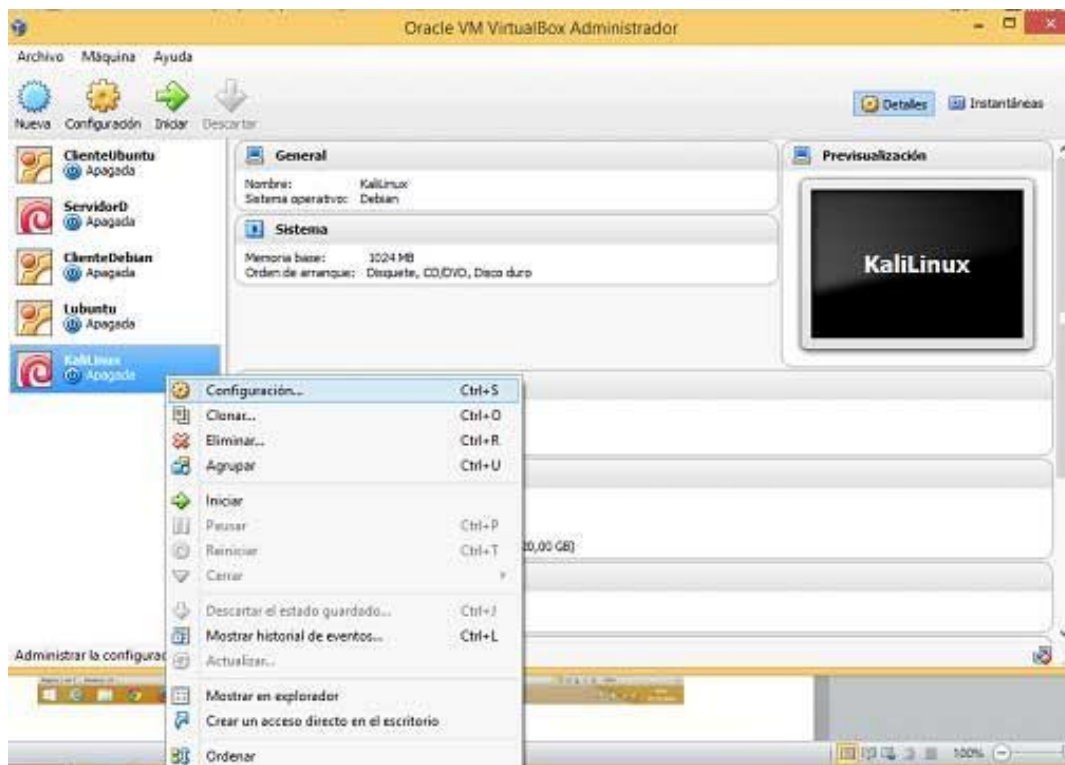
Oracle VM VirtualBox Administrador

Archivo Máquina Ayuda

Nueva Configuración Iniciar Descartar

Detalles Instantáneas

ClienteUbuntu
Apagada

ServidorD
Apagada

ClienteDebian
Apagada

Lubuntu
Apagada

KaliLinux
Apagada

General

Nombre: KaliLinux
Sistema operativo: Debian

Sistema

Memoria base: 1024 MB
Orden de arranque: Disquete, CD/DVD, Disco duro

Previsualización

KaliLinux

Configuración... Ctrl+S
Clonar... Ctrl+O
Eliminar... Ctrl+R
Agrupar Ctrl+U
Iniciar
Pausar Ctrl+P
Reiniciar Ctrl+T
Cerrar
Descartar el estado guardado... Ctrl+J
Mostrar historial de eventos... Ctrl+L
Actualizar...
Mostrar en explorador
Crear un acceso directo en el escritorio
Ordenar

20,00 GB)

Administrar la configurac

100%